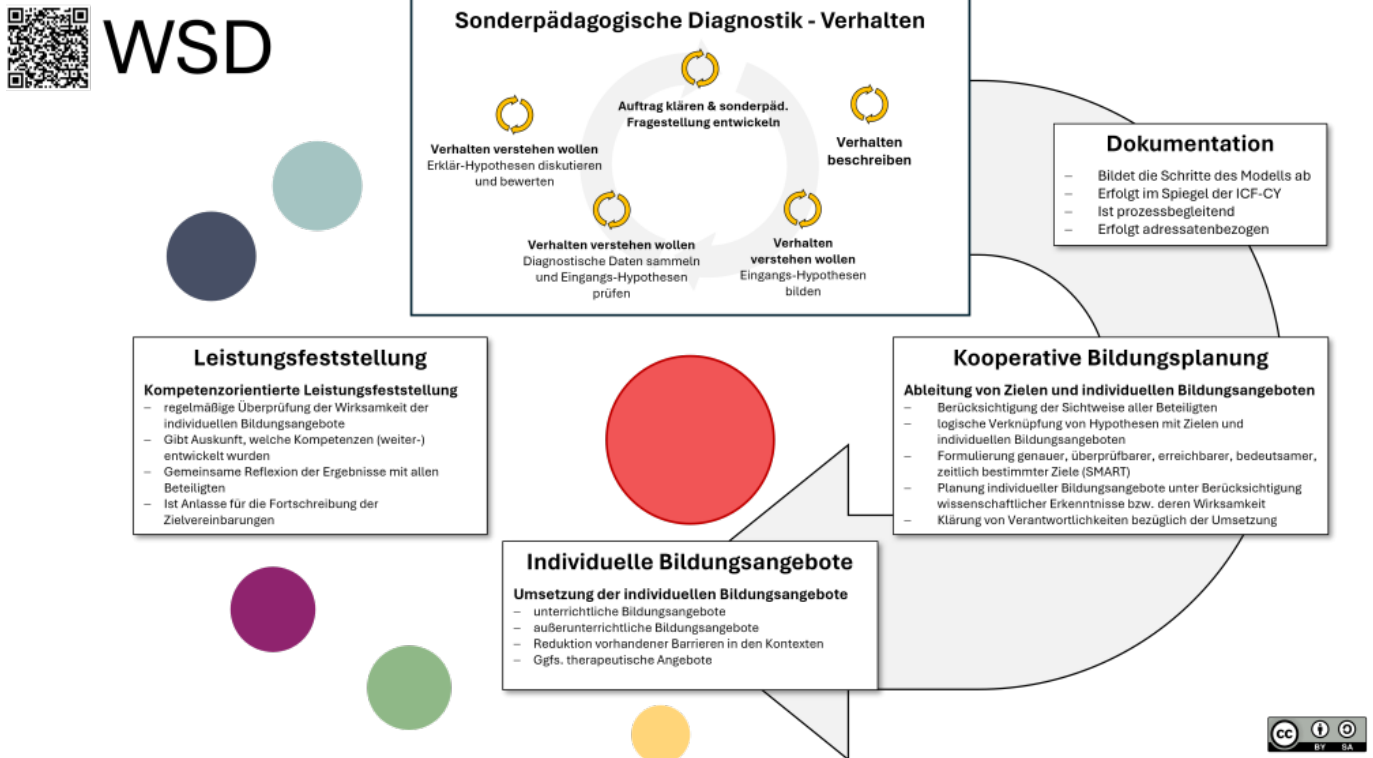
WSD

Sonderpädagogische Diagnostik - Verhalten

Auftrag klären & sonderpäd. Fragestellung entwickeln

Verhalten beschreiben

Verhalten verstehen wollen Eingangs-Hypothesen bilden

Verhalten verstehen wollen Diagnostische Daten sammeln und Eingangs-Hypothesen prüfen

Verhalten verstehen wollen Erklär-Hypothesen diskutieren und bewerten

Dokumentation
– Bildet die Schritte des Modells ab
– Erfolgt im Spiegel der ICF-CY
– Ist prozessbegleitend
– Erfolgt adressatenbezogen

Leistungsfeststellung
Kompetenzorientierte Leistungsfeststellung
– regelmäßige Überprüfung der Wirksamkeit der individuellen Bildungsangebote
– Gibt Auskunft, welche Kompetenzen (weiter-) entwickelt wurden
– Gemeinsame Reflexion der Ergebnisse mit allen Beteiligten
– Ist Anlasse für die Fortschreibung der Zielvereinbarungen

Kooperative Bildungsplanung
Ableitung von Zielen und individuellen Bildungsangeboten
– Berücksichtigung der Sichtweise aller Beteiligten
– logische Verknüpfung von Hypothesen mit Zielen und individuellen Bildungsangeboten
– Formulierung genauer, überprüfbarer, erreichbarer, bedeutsamer, zeitlich bestimmter Ziele (SMART)
– Planung individueller Bildungsangebote unter Berücksichtigung wissenschaftlicher Erkenntnisse bzw. deren Wirksamkeit
– Klärung von Verantwortlichkeiten bezüglich der Umsetzung

Individuelle Bildungsangebote
Umsetzung der individuellen Bildungsangebote
– unterrichtliche Bildungsangebote
– außerunterrichtliche Bildungsangebote
– Reduktion vorhandener Barrieren in den Kontexten
– Ggfs. therapeutische Angebote

cc BY SA